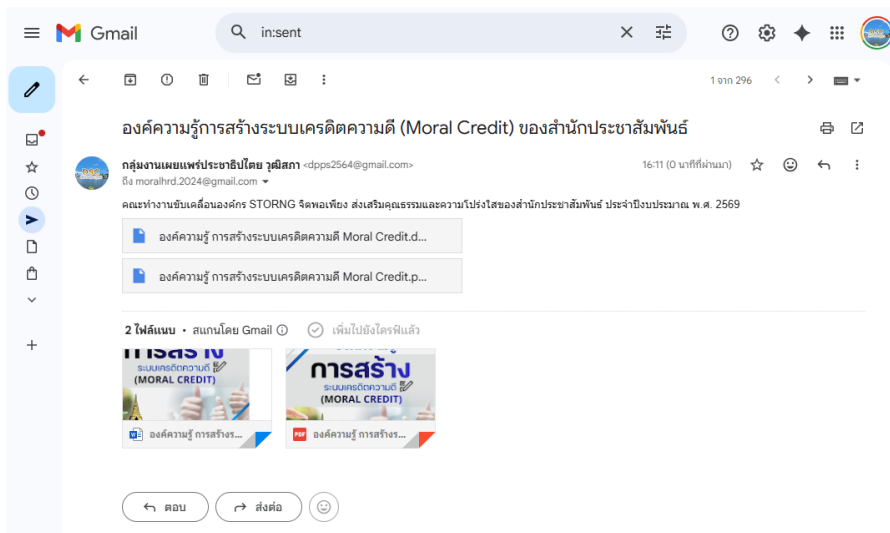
Gmail

in:sent

1 จาก 296

องค์ความรู้การสร้างระบบเครดิตความดี (Moral Credit) ของสำนักประชาสัมพันธ์

กลุ่มงานเผยแพร่ประชาธิปไตย วุฒิสภา <dpps2564@gmail.com>
ถึง moralhrd.2024@gmail.com

16:11 (0 นาทีที่ผ่านมา)

คณะทำงานขับเคลื่อนองค์กร STORNG จิตพอเพียง ส่งเสริมคุณธรรมและความโปร่งใสของสำนักประชาสัมพันธ์ ประจำปีงบประมาณ พ.ศ. 2569

องค์ความรู้ การสร้างระบบเครดิตความดี Moral Credit.d...

องค์ความรู้ การสร้างระบบเครดิตความดี Moral Credit.p...

2 ไฟล์แนบ • สแกนโดย Gmail

เพิ่มไปยังไดรฟ์แล้ว

การสร้าง
ระบบเครดิตความดี
(MORAL CREDIT)

องค์ความรู้ การสร้างร...

การสร้าง
ระบบเครดิตความดี
(MORAL CREDIT)

องค์ความรู้ การสร้างร...

ตอบ

ส่งต่อ